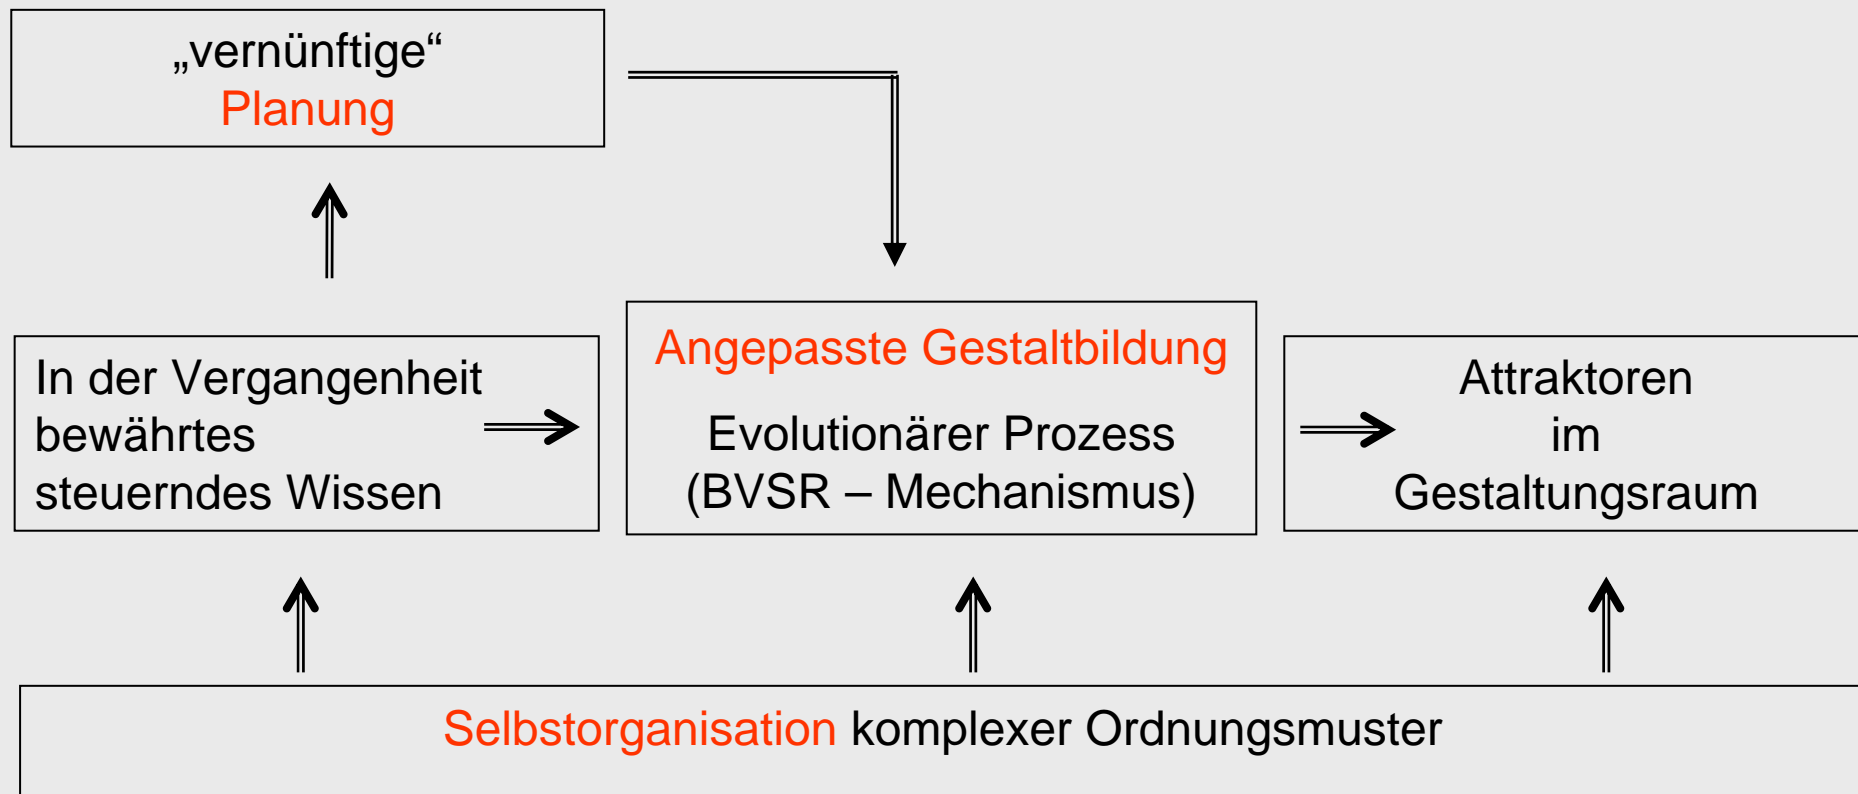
„vernünftige“
Planung

In der Vergangenheit bewährtes steuerndes Wissen

Angepasste Gestaltbildung

Evolutionärer Prozess
(BVSR – Mechanismus)

Attraktoren
im
Gestaltungsraum

Selbstorganisation komplexer Ordnungsmuster